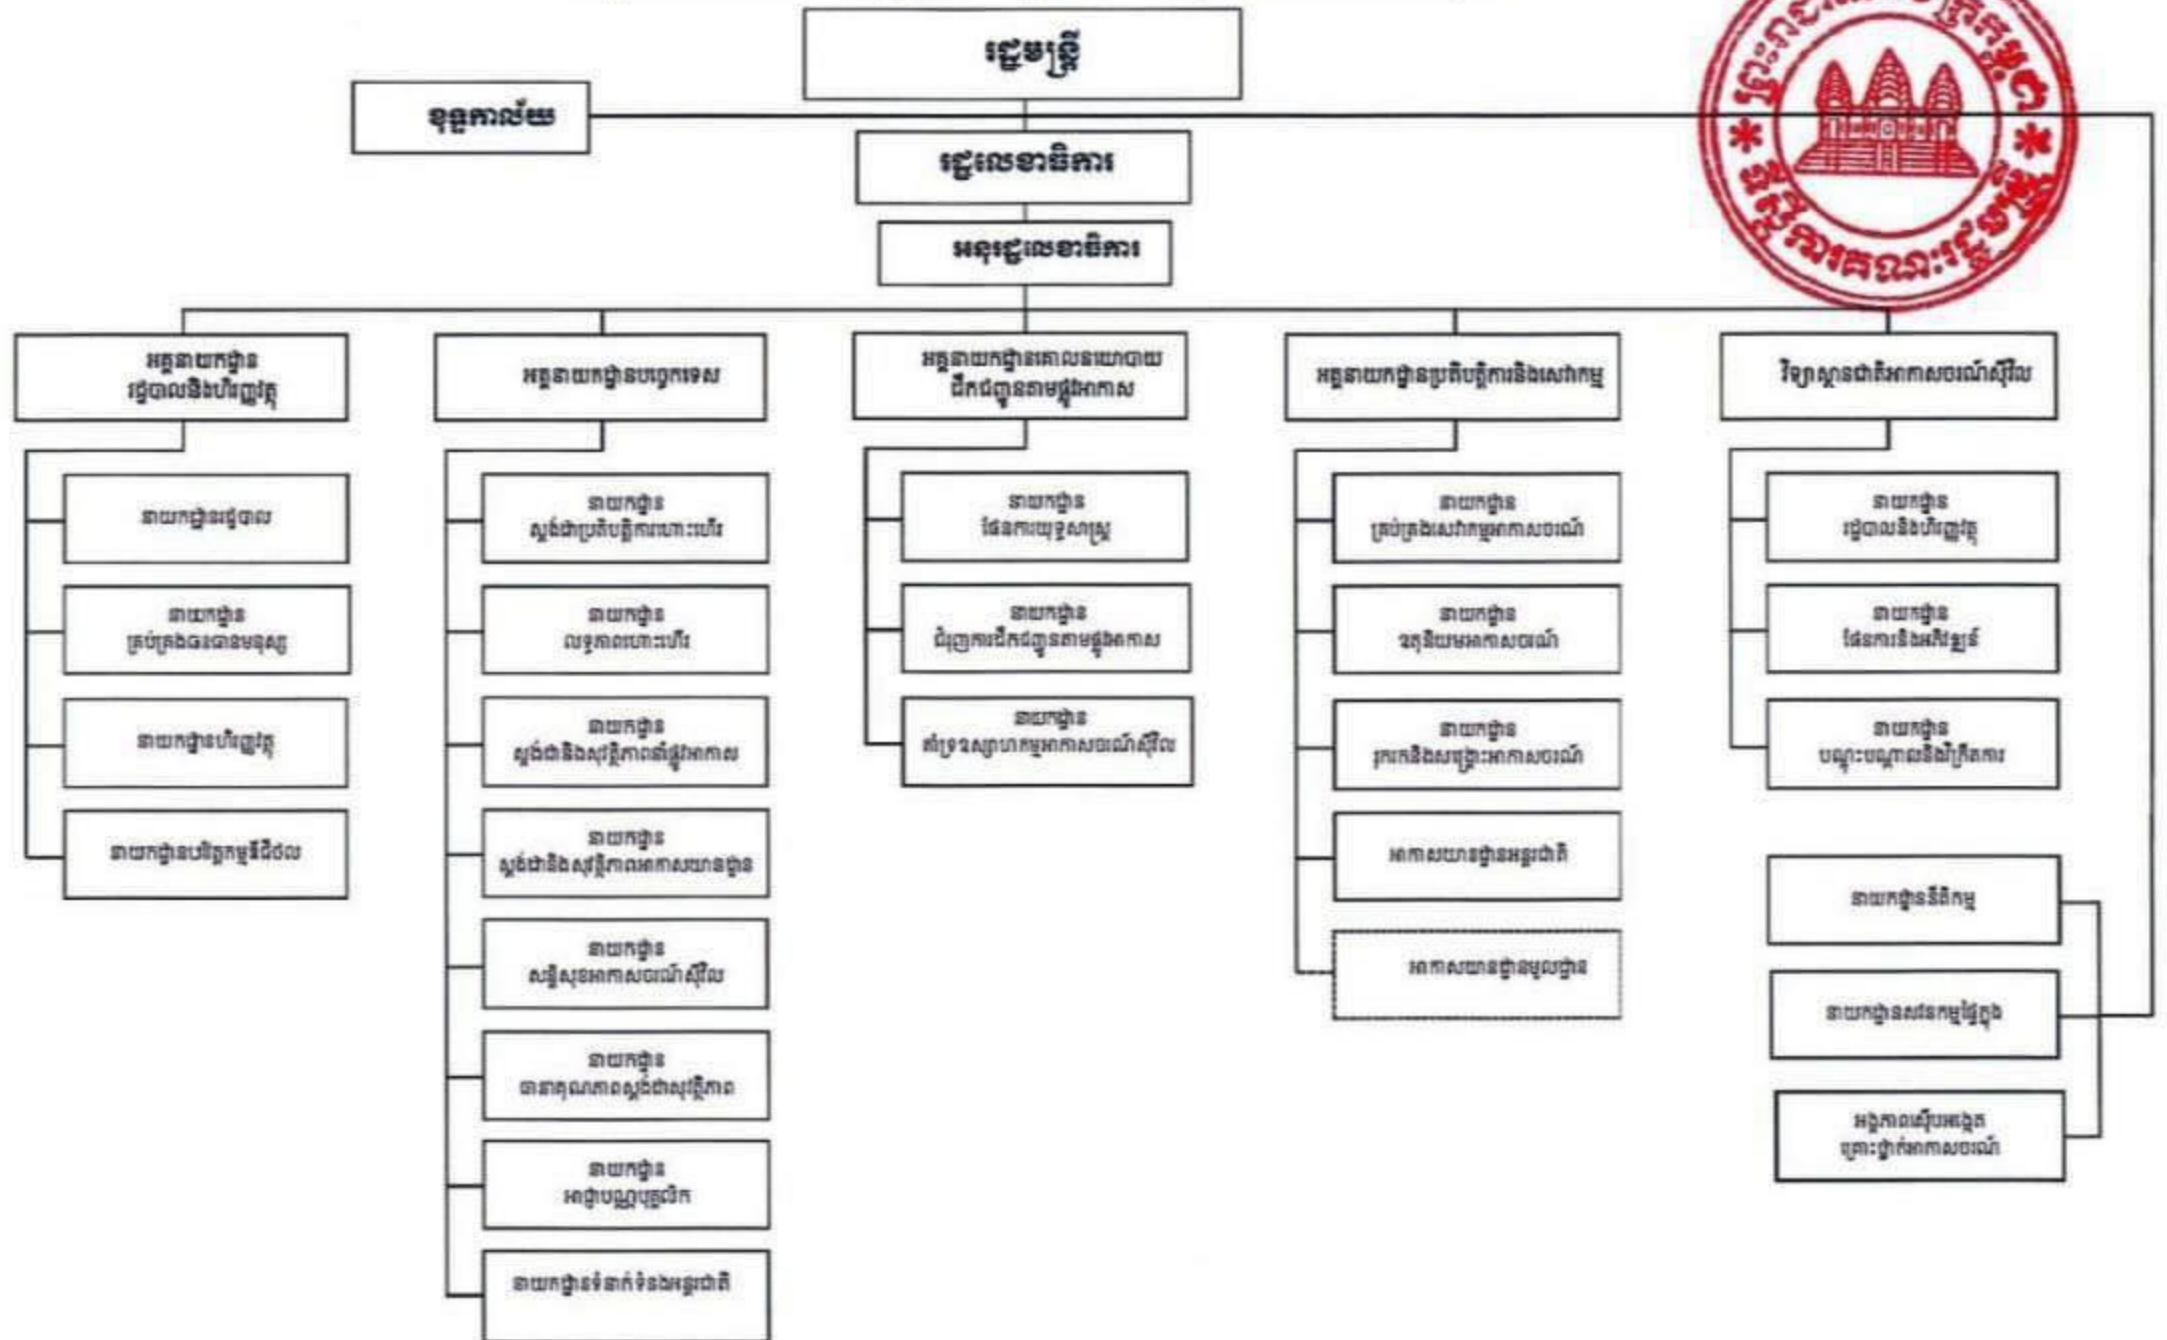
រដ្ឋមន្ត្រី

ខុទ្ទកាល័យ

រដ្ឋលេខាធិការ

អនុរដ្ឋលេខាធិការ

អគ្គនាយកដ្ឋាន រដ្ឋបាលនិងហិរញ្ញវត្ថុ

នាយកដ្ឋានរដ្ឋបាល

នាយកដ្ឋាន គ្រប់គ្រងធនធានមនុស្ស

នាយកដ្ឋានហិរញ្ញវត្ថុ

នាយកដ្ឋានបរិក្ខារនិងបរិវេណ

អគ្គនាយកដ្ឋានបច្ចេកទេស

នាយកដ្ឋាន ស្តង់ដាប្រតិបត្តិការហោះហើរ

នាយកដ្ឋាន លទ្ធភាពហោះហើរ

នាយកដ្ឋាន សូវត្ថិភាពនិងសុវត្ថិភាពផ្លូវអាកាស

នាយកដ្ឋាន ស្តង់ដានិងសុវត្ថិភាពអាកាសយានដ្ឋាន

នាយកដ្ឋាន សន្តិសុខអាកាសចរណ៍ស៊ីវិល

នាយកដ្ឋាន ធានាគុណភាពស្តង់ដាសុវត្ថិភាព

នាយកដ្ឋាន អាជ្ញាបណ្ណបុគ្គលិក

នាយកដ្ឋានទំនាក់ទំនងអន្តរជាតិ

អគ្គនាយកដ្ឋានគោលនយោបាយ ដឹកជញ្ជូនតាមផ្លូវអាកាស

នាយកដ្ឋាន ផែនការយុទ្ធសាស្ត្រ

នាយកដ្ឋាន ជំរុញការដឹកជញ្ជូនតាមផ្លូវអាកាស

នាយកដ្ឋាន គាំទ្រឧស្សាហកម្មអាកាសចរណ៍ស៊ីវិល

អគ្គនាយកដ្ឋានប្រតិបត្តិការនិងសេវាកម្ម

នាយកដ្ឋាន គ្រប់គ្រងសេវាកម្មអាកាសចរណ៍

នាយកដ្ឋាន ឧតុនិយមអាកាសចរណ៍

នាយកដ្ឋាន ស្រាវជ្រាវនិងសង្គ្រោះអាកាសចរណ៍

អាកាសយានដ្ឋានអន្តរជាតិ

អាកាសយានដ្ឋានមូលដ្ឋាន

វិទ្យាស្ថានជាតិអាកាសចរណ៍ស៊ីវិល

នាយកដ្ឋាន រដ្ឋបាលនិងហិរញ្ញវត្ថុ

នាយកដ្ឋាន ផែនការនិងសិក្សា

នាយកដ្ឋាន បណ្តុះបណ្តាលនិងក្រឹត្យការ

នាយកដ្ឋាននីតិកម្ម

នាយកដ្ឋានសវនកម្មផ្ទៃក្នុង

អង្គភាពស៊ើបអង្កេត គ្រោះថ្នាក់អាកាសចរណ៍

ព្រះរាជាណាចក្រកម្ពុជា * ទីស្តីការគណៈរដ្ឋមន្ត្រី *